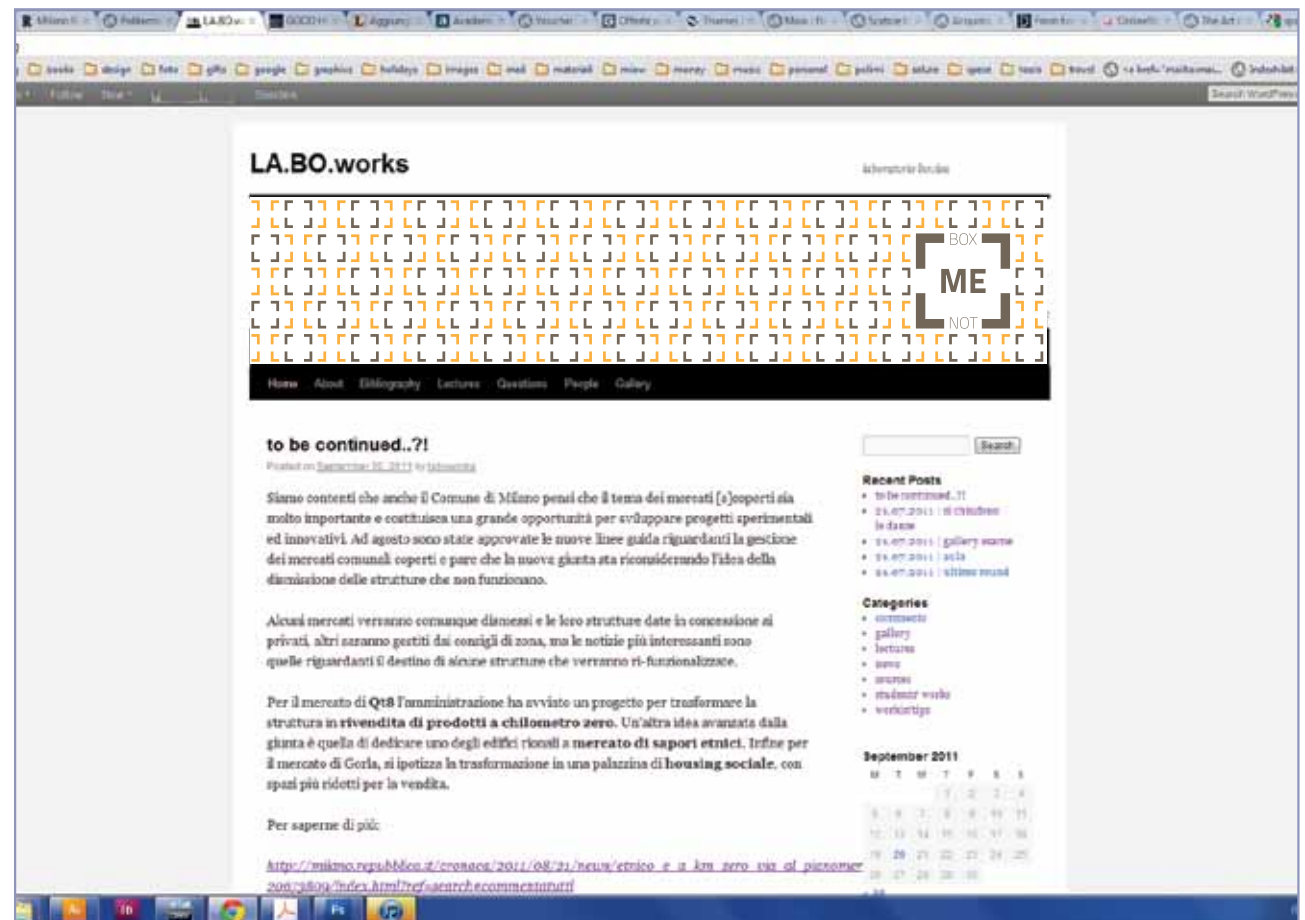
LA.BO.works

laboratorio bocoo

BOX
ME
NOT

Home About Bibliography Lectures Questions People Gallery

to be continued..?!

Posted on September 30, 2011 by labmostra

Siamo contenti che anche il Comune di Milano pensi che il tema dei mercati [s]coperti sia molto importante e costituisca una grande opportunità per sviluppare progetti sperimentali ed innovativi. Ad agosto sono state approvate le nuove linee guida riguardanti la gestione dei mercati comunali coperti e pare che la nuova giunta sta riconsiderando l'idea della dismissione delle strutture che non funzionano.

Alcuni mercati verranno comunque dismessi e le loro strutture date in concessione ai privati, altri saranno gestiti dai consigli di zona, ma le notizie più interessanti sono quelle riguardanti il destino di alcune strutture che verranno ri-funzionalizzate.

Per il mercato di Qt8 l'amministrazione ha avviato un progetto per trasformare la struttura in rivendita di prodotti a chilometro zero. Un'altra idea avanzata dalla giunta è quella di dedicare uno degli edifici rionali a mercato di sapori etnici. Infine per il mercato di Gorla, si ipotizza la trasformazione in una palazzina di housing sociale, con spazi più ridotti per la vendita.

Per saperne di più:

http://milano.repubblica.it/cronaca/2011/08/21/news/etnico_e_a_km_zero_via_al_piano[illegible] 206/3809/index.html?ref=search#commentatutti

Search

Recent Posts
to be continued..?!
21.07.2011 | di chiudono le danze
21.07.2011 | gallery esame
21.07.2011 | aula
21.07.2011 | ultimo round

Categories
comments
gallery
lectures
news
sources
students' works
workin'tips

September 2011
| M | T | W | T | F | S | S |
|---|---|---|---|---|---|---|
| | | | 1 | 2 | 3 | 4 |
| 5 | 6 | 7 | 8 | 9 | 10 | 11 |
| 12 | 13 | 14 | 15 | 16 | 17 | 18 |
| 19 | 20 | 21 | 22 | 23 | 24 | 25 |
| 26 | 27 | 28 | 29 | 30 | | |